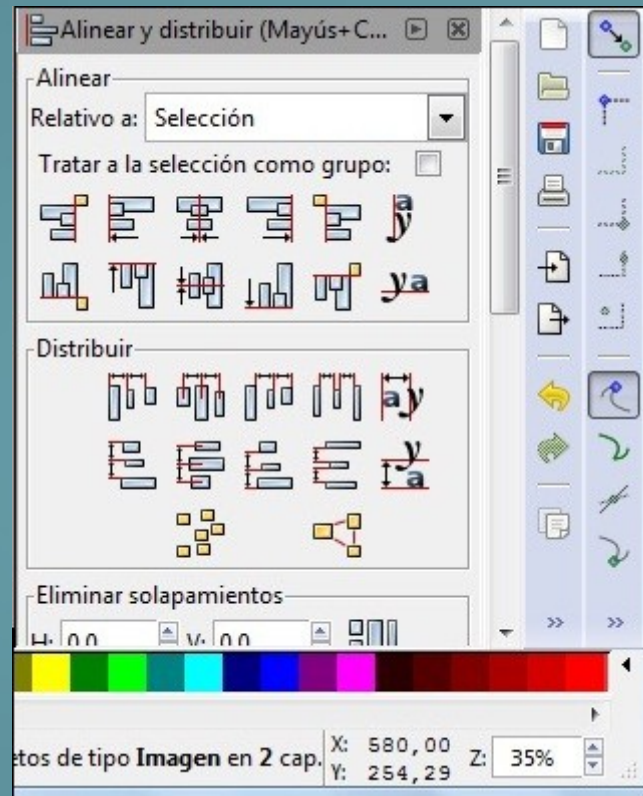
Alinear y distribuir (Mayús+C...

Alinear

Relativo a: Selección

Tratar a la selección como grupo:

Distribuir

Eliminar solapamientos

H: 0,0 V: 0,0

»

»

etos de tipo Imagen en 2 cap.

X: 580,00
Y: 254,29

Z: 35%